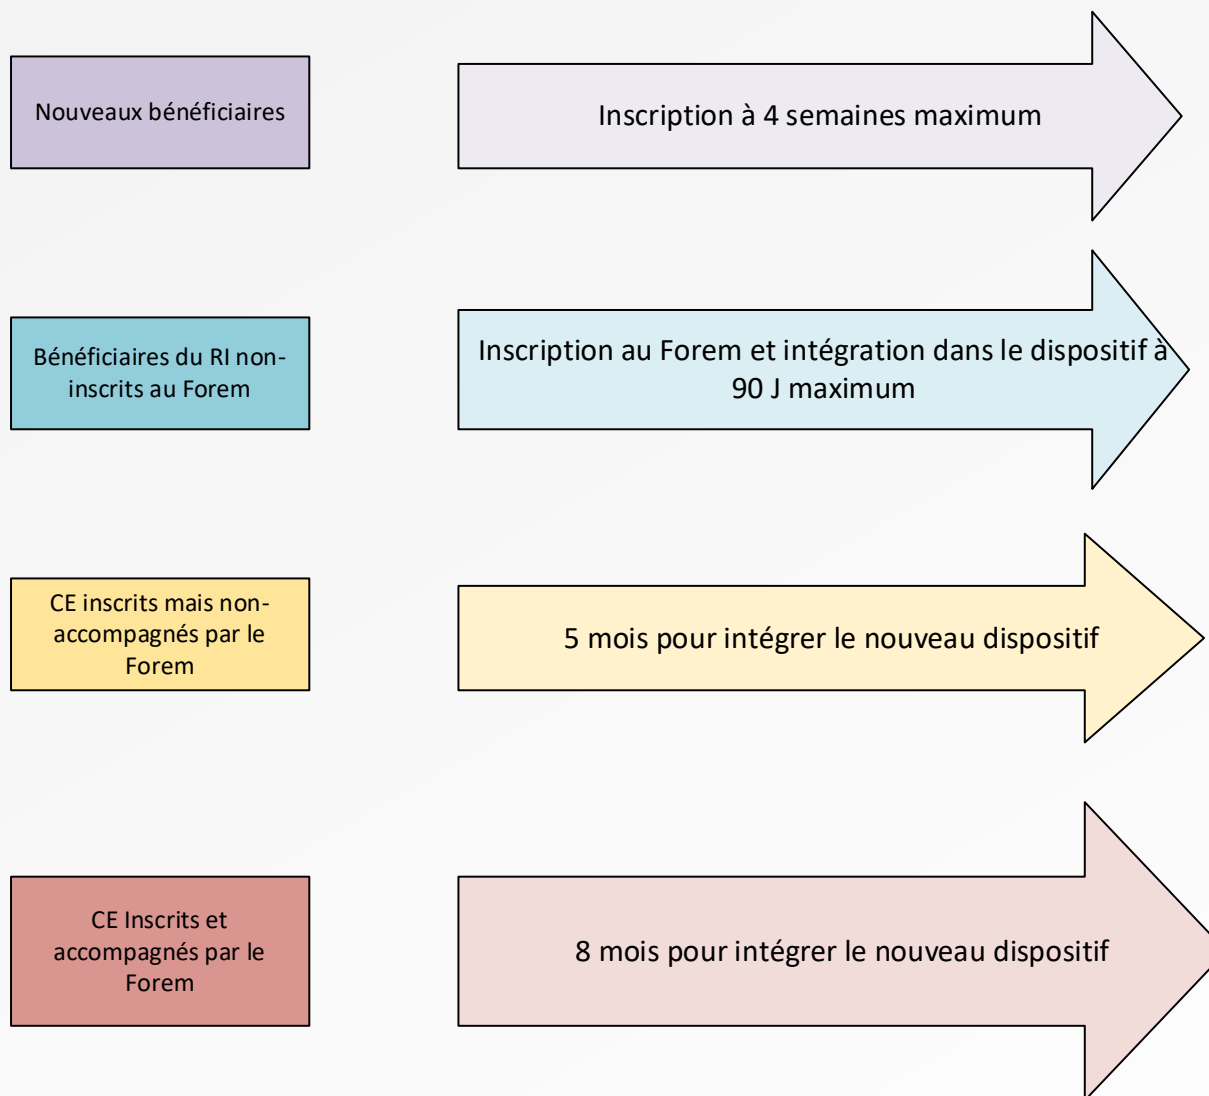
Nouveaux bénéficiaires

Inscription à 4 semaines maximum

Bénéficiaires du RI non-inscrits au Forem

Inscription au Forem et intégration dans le dispositif à 90 J maximum

CE inscrits mais non-accompagnés par le Forem

5 mois pour intégrer le nouveau dispositif

CE Inscrits et accompagnés par le Forem

8 mois pour intégrer le nouveau dispositif